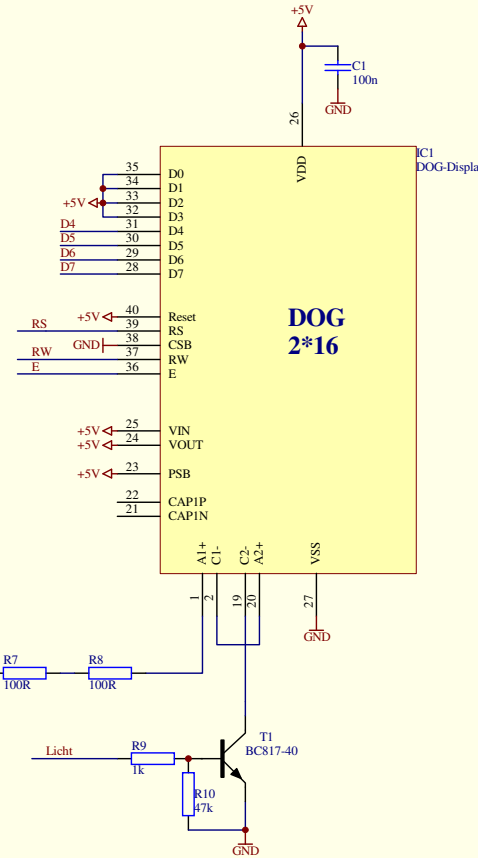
+5V
C1
100n
GND
26
VDD
IC1
DOG-Displa
35 D0
34 D1
+5V 33 D2
32 D3
D4 31 D4
D5 30 D5
D6 29 D6
D7 28 D7
DOG
2*16
+5V 40 Reset
RS 39 RS
GND 38 CSB
RW 37 RW
E 36 E
+5V 25 VIN
+5V 24 VOUT
+5V 23 PSB
22 CAP1P
21 CAP1N
A1+
C1-
C2-
A2+
VSS
1
2
19
20
27
GND
R7
100R
R8
100R
T1
BC817-40
Licht
R9
1k
R10
47k
GND